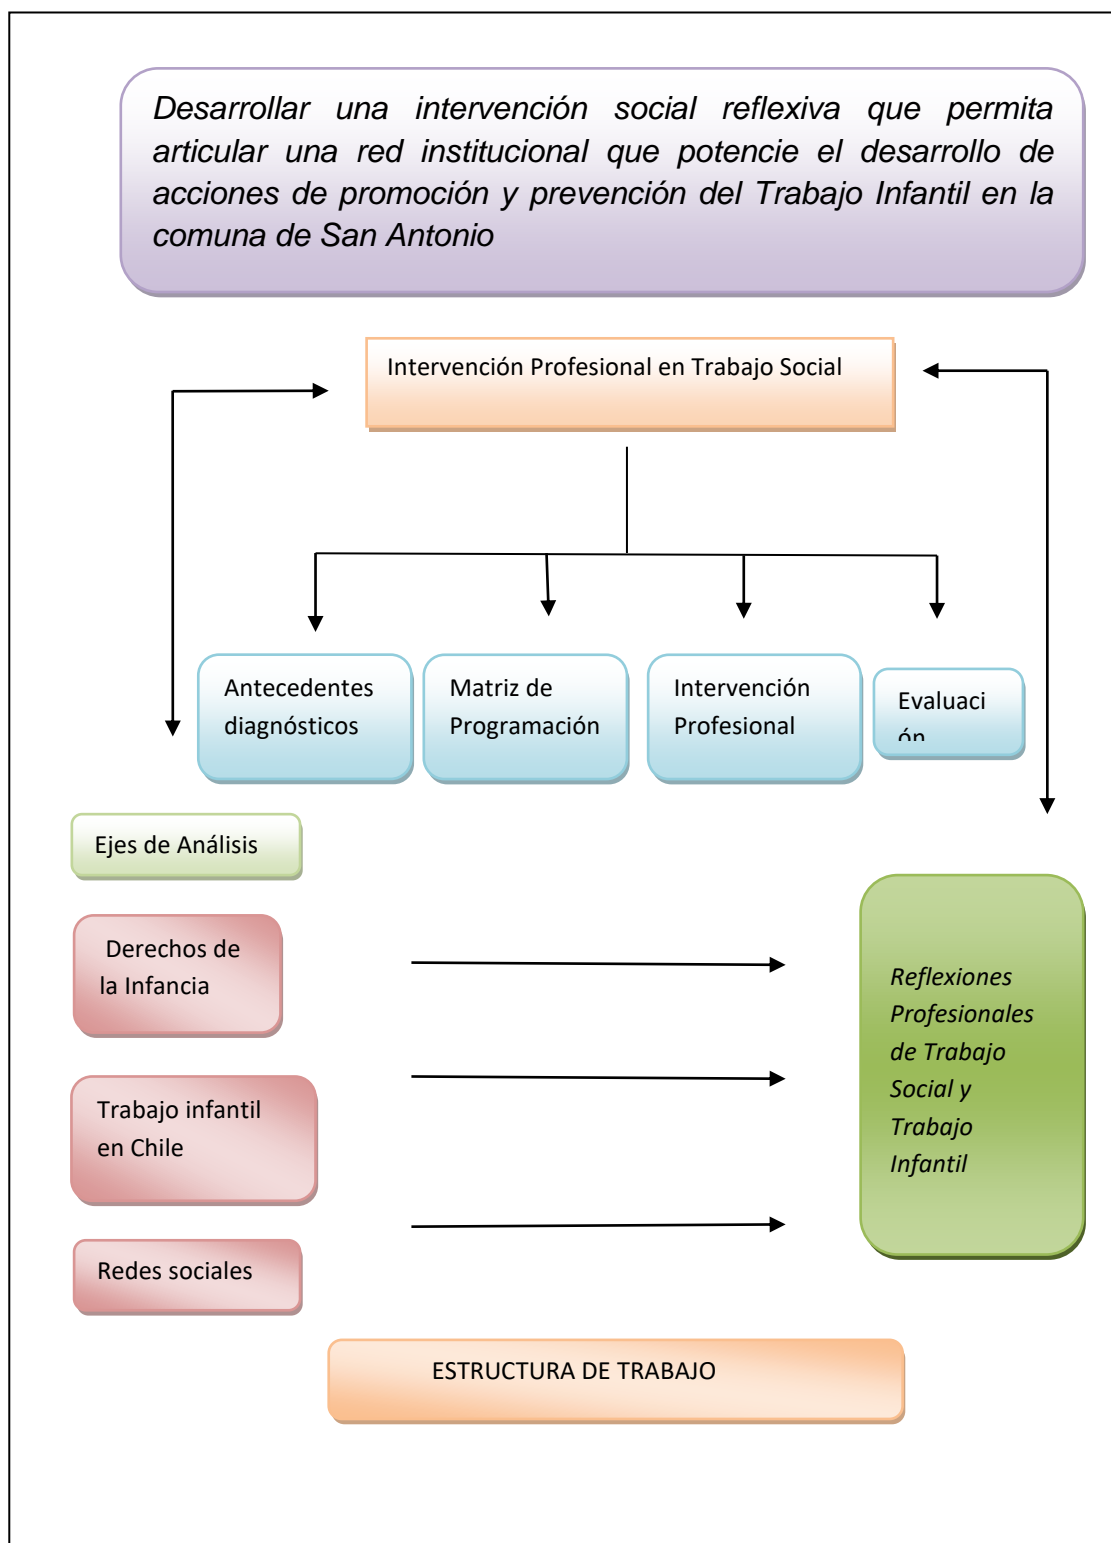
Desarrollar una intervención social reflexiva que permita articular una red institucional que potencie el desarrollo de acciones de promoción y prevención del Trabajo Infantil en la comuna de San Antonio

Intervención Profesional en Trabajo Social

Antecedentes diagnósticos

Matriz de Programación

Intervención Profesional

Evaluaci ón

Ejes de Análisis

Derechos de la Infancia

Trabajo infantil en Chile

Redes sociales

Reflexiones Profesionales de Trabajo Social y Trabajo Infantil

ESTRUCTURA DE TRABAJO